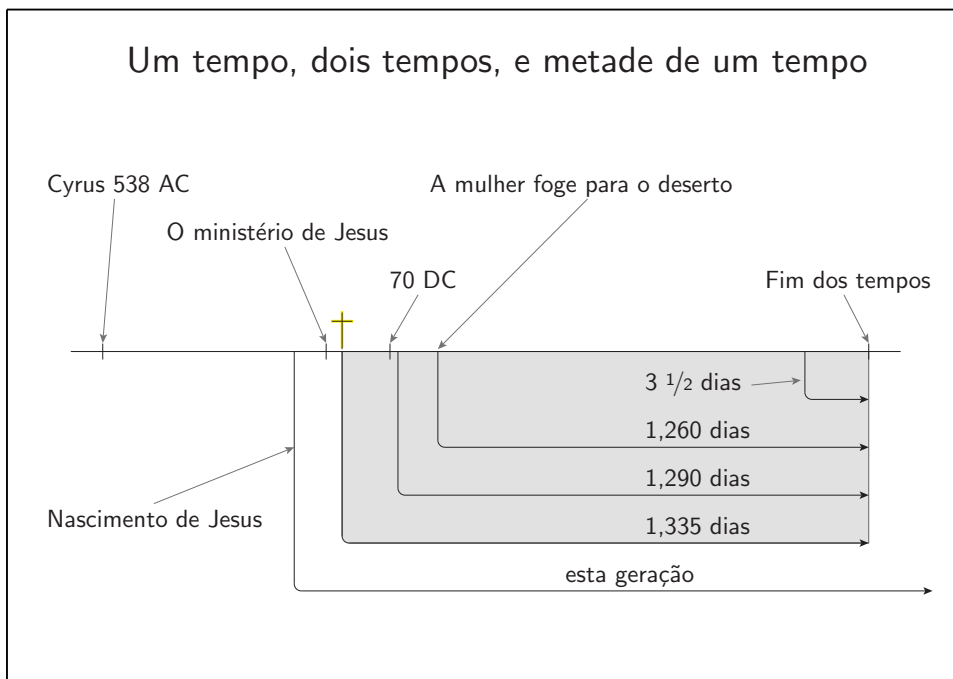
Um tempo, dois tempos, e metade de um tempo

Cyrus 538 AC

O ministério de Jesus

70 DC

A mulher foge para o deserto

Fim dos tempos

3 $^1/_2$ dias

1,260 dias

1,290 dias

1,335 dias

Nascimento de Jesus

esta geração